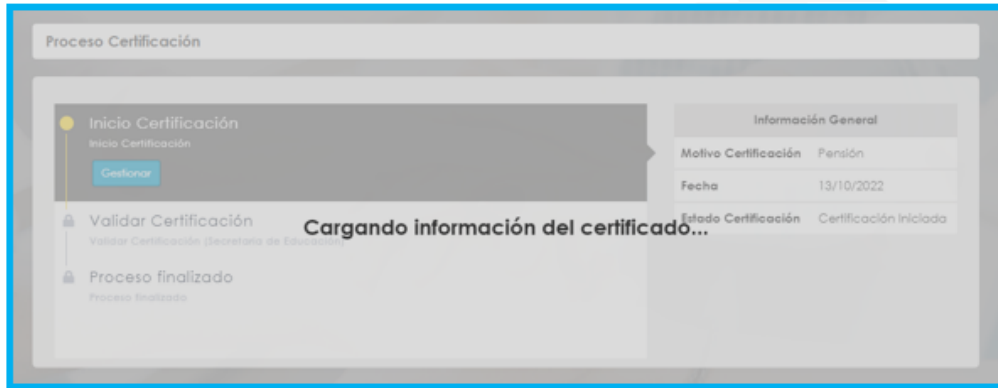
Proceso Certificación

Inicio Certificación
Inicio Certificación
Gestionar

Validar Certificación
Validar Certificación (Secretaría de Educación)

Proceso finalizado
Proceso finalizado

Cargando información del certificado...

| Información General | |
|---|---|
| Motivo Certificación | Pensión |
| Fecha | 13/10/2022 |
| Estado Certificación | Certificación Iniciada |